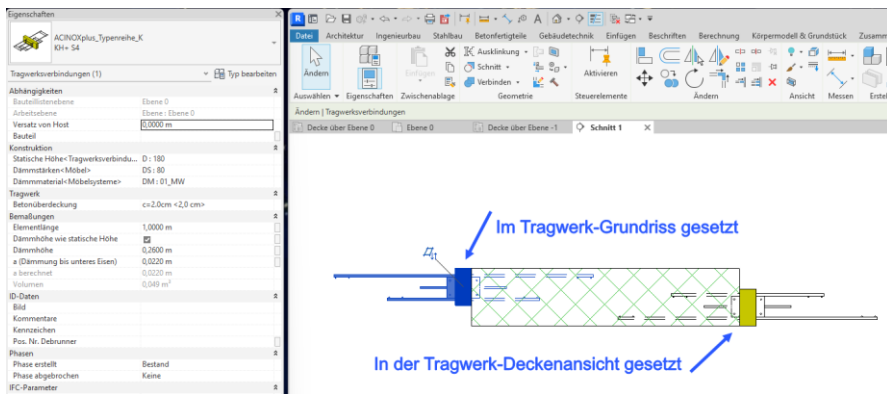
Eigenschaften

ACINOXplus_Typenreihe_K
KH= S4

Tragwerksverbindungen (1)
Typ bearbeiten

| Abhängigkeiten | |
|---|---|
| Bauteillistenebene | Ebene 0 |
| Arbeitsebene | Ebene : Ebene 0 |
| Versatz von Host | 0,0000 m |
| Bauteil | |
| Konstruktion | |
| Statische Höhe<Tragwerksverbindu... | D : 180 |
| Dämmstärken<Möbel> | DS : 80 |
| Dämmmaterial<Möbelsysteme> | DM : 01_MW |
| Tragwerk | |
| Betonüberdeckung | c=2.0cm <2,0 cm> |
| Bemaßungen | |
| Elementlänge | 1,0000 m |
| Dämmhöhe wie statische Höhe | ☑ |
| Dämmhöhe | 0,2600 m |
| a (Dämmung bis unteres Eisen) | 0,0220 m |
| a berechnet | 0,0220 m |
| Volumen | 0,049 m³ |
| ID-Daten | |
| Bild | |
| Kommentare | |
| Kennzeichen | |
| Pos. Nr. Debrunner | |
| Phasen | |
| Phase erstellt | Bestand |
| Phase abgebrochen | Keine |
| IFC-Parameter | |

Datei Architektur Ingenieurbau Stahlbau Betonfertigteile Gebäudetechnik Einfügen Beschriften Berechnung Körpermodell & Grundstück Zusamm

Ändern
Einfügen
Ausklinkung
Schnitt
Verbinden
Aktivieren
Auswählen Eigenschaften Zwischenablage Geometrie Steuerelemente Ändern Ansicht Messen Erste

Ändern | Tragwerksverbindungen

Decke über Ebene 0 | Ebene 0 | Decke über Ebene -1 | Schnitt 1

Im Tragwerk-Grundriss gesetzt

In der Tragwerk-Deckenansicht gesetzt